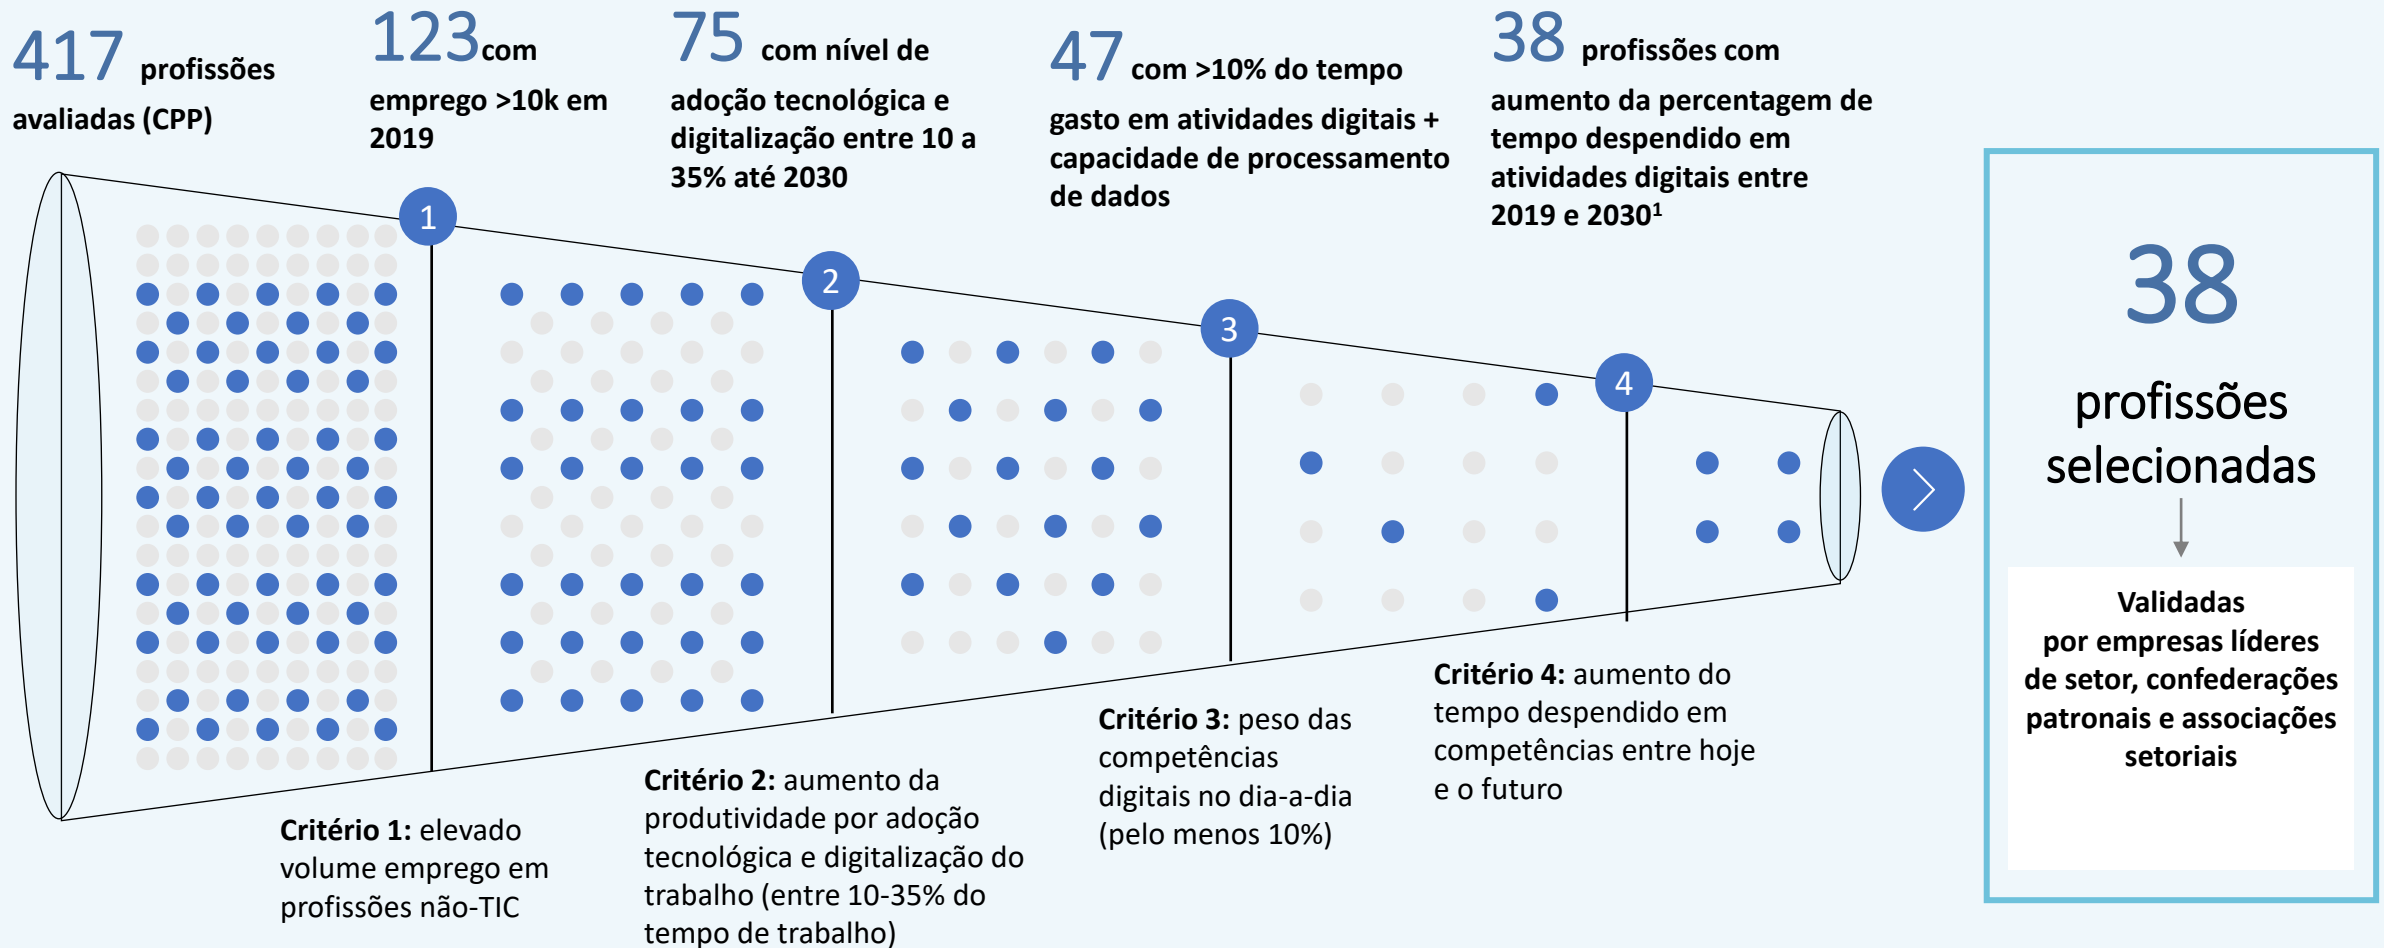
417 profissões avaliadas (CPP)

123 com emprego >10k em 2019

75 com nível de adoção tecnológica e digitalização entre 10 a 35% até 2030

47 com >10% do tempo gasto em atividades digitais + capacidade de processamento de dados

38 profissões com aumento da percentagem de tempo despendido em atividades digitais entre 2019 e 2030$^1$

1

2

3

4

38 profissões selecionadas

Validadas por empresas líderes de setor, confederações patronais e associações setoriais

Critério 1: elevado volume emprego em profissões não-TIC

Critério 2: aumento da produtividade por adoção tecnológica e digitalização do trabalho (entre 10-35% do tempo de trabalho)

Critério 3: peso das competências digitais no dia-a-dia (pelo menos 10%)

Critério 4: aumento do tempo despendido em competências entre hoje e o futuro